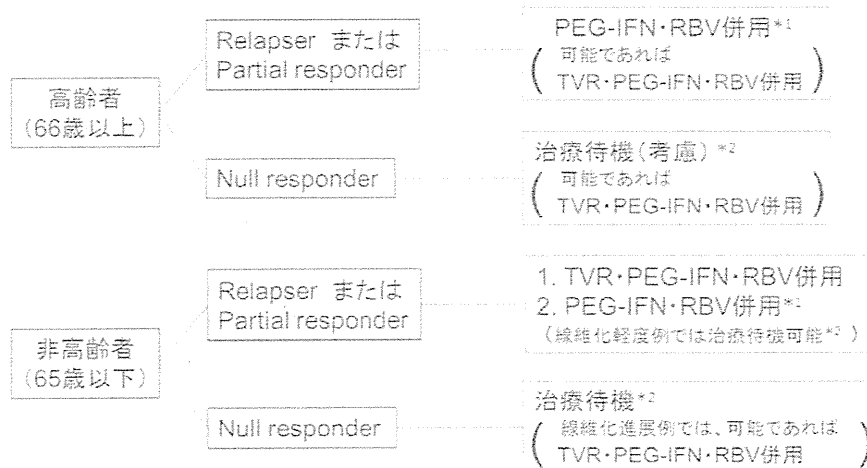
高齢者
(66歳以上)

Relapser または Partial responder

PEG-IFN・RBV併用$^{*1}$
( 可能であれば TVR・PEG-IFN・RBV併用 )

Null responder

治療待機(考慮)$^{*2}$
( 可能であれば TVR・PEG-IFN・RBV併用 )

非高齢者
(65歳以下)

Relapser または Partial responder

1. TVR・PEG-IFN・RBV併用
2. PEG-IFN・RBV併用$^{*1}$
(線維化軽度例では治療待機可能$^{*2}$)

Null responder

治療待機$^{*2}$
( 線維化進展例では、可能であれば TVR・PEG-IFN・RBV併用 )